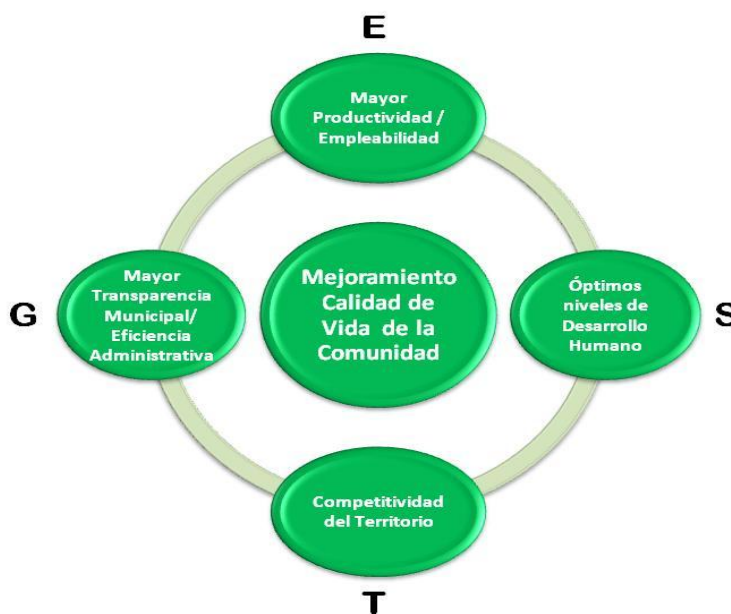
E

Mayor Productividad / Empleabilidad

G

Mayor Transparencia Municipal/ Eficiencia Administrativa

Mejoramiento Calidad de Vida de la Comunidad

Óptimos niveles de Desarrollo Humano

S

Competitividad del Territorio

T